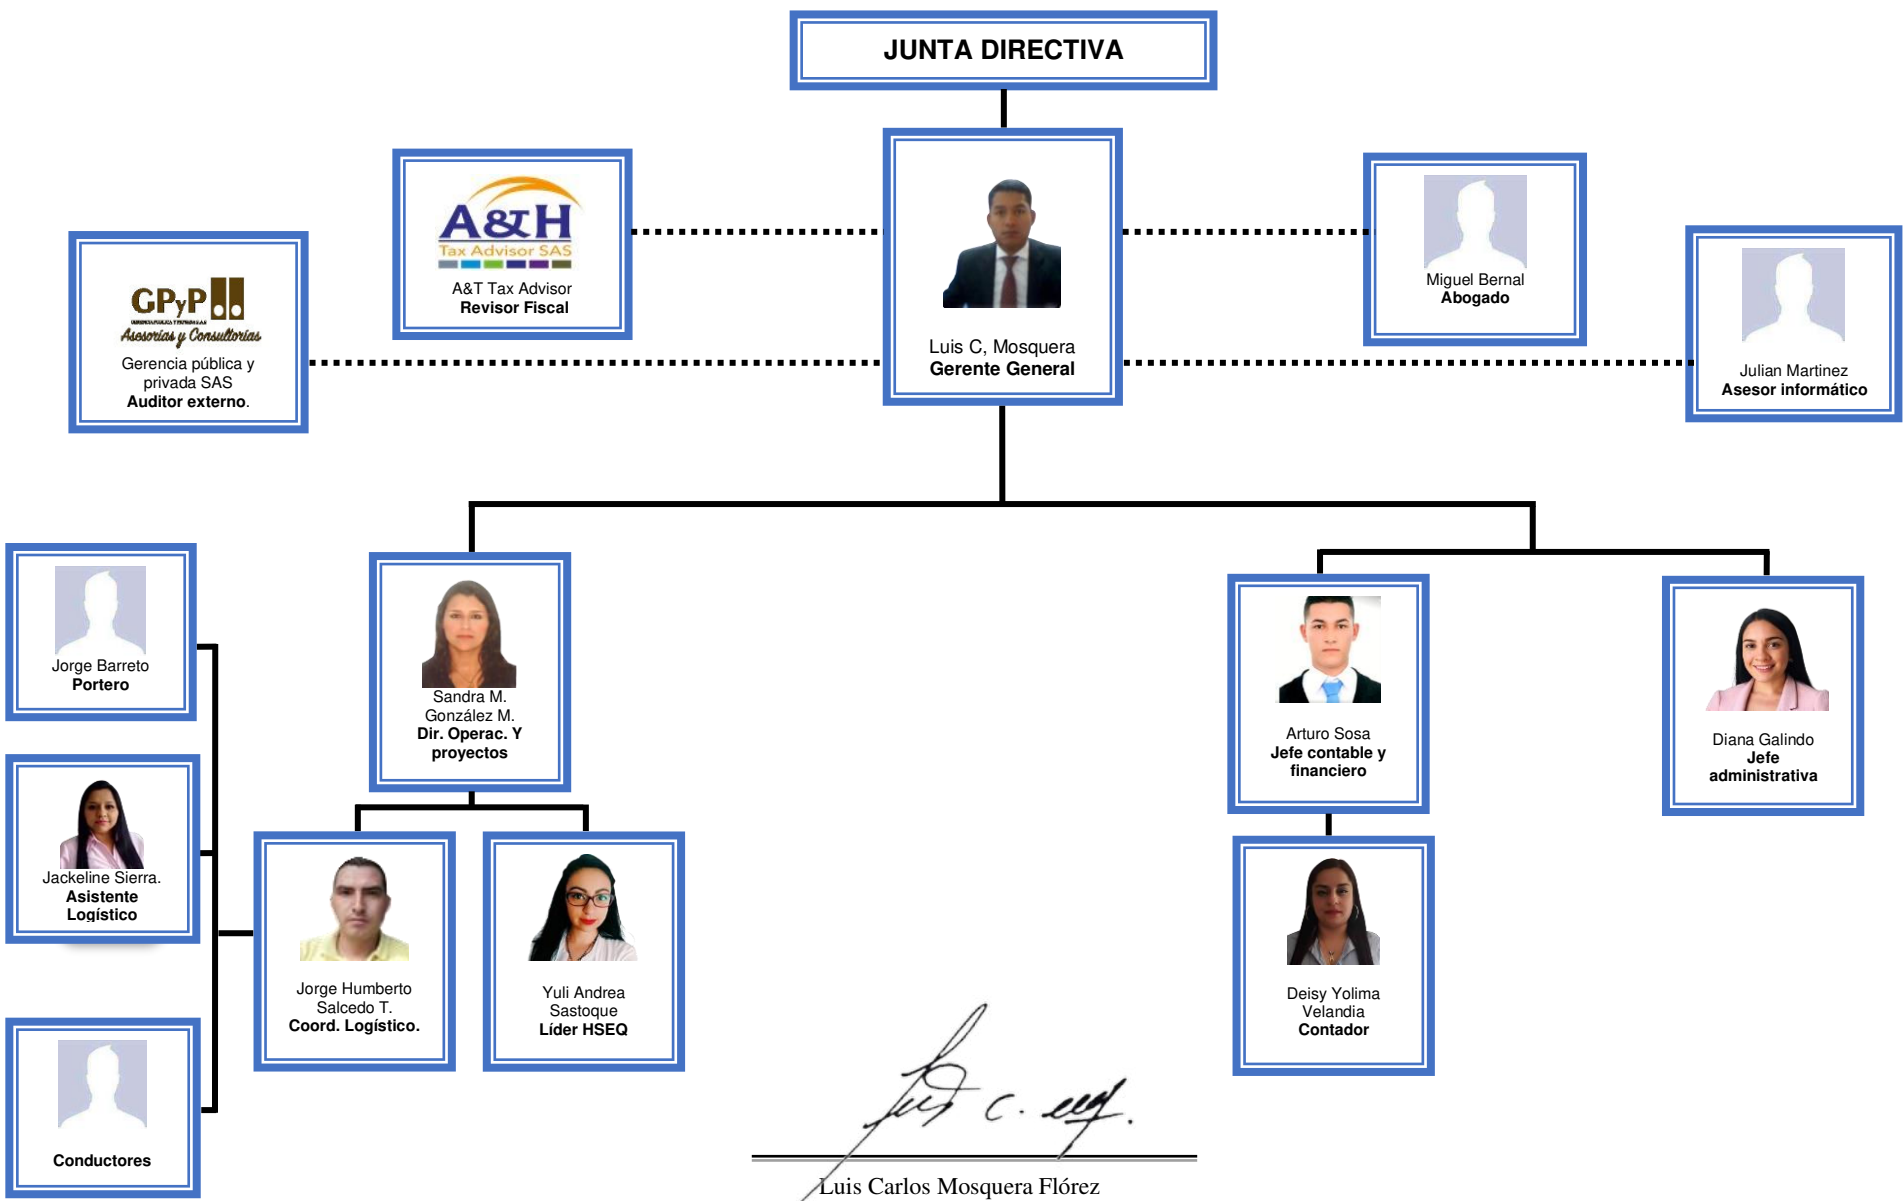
JUNTA DIRECTIVA

A&H
Tax Advisor SAS
A&T Tax Advisor
Revisor Fiscal

Luis C, Mosquera
Gerente General

Miguel Bernal
Abogado

GPyP
Asesorías y Consultorías
Gerencia pública y privada SAS
Auditor externo.

Julian Martinez
Asesor informático

Jorge Barreto
Portero

Sandra M. González M.
Dir. Operac. Y proyectos

Arturo Sosa
Jefe contable y financiero

Diana Galindo
Jefe administrativa

Jackeline Sierra.
Asistente Logístico

Jorge Humberto Salcedo T.
Coord. Logístico.

Yuli Andrea Sastoque
Líder HSEQ

Deisy Yolima Velandia
Contador

Conductores

Luis Carlos Mosquera Flórez